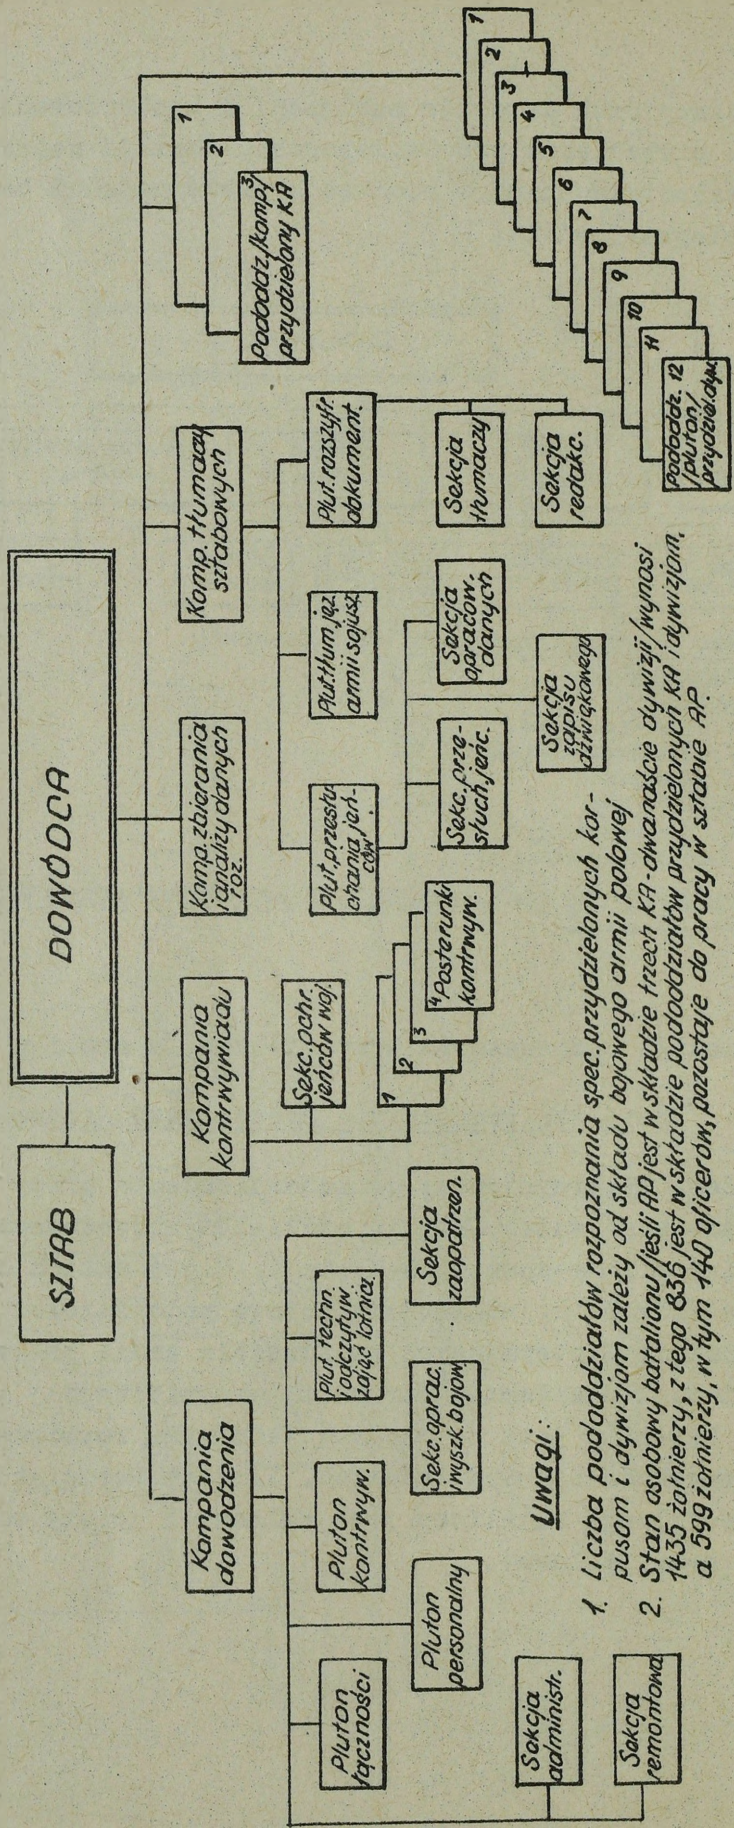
SZTAB

DOWÓDCA

Kompania dowodzenia

Kompania kontrwywiadu

Komp. zbierania i analizy danych roz.

Komp. tłumaczy sztabowych

Pluton łączności

Pluton personalny

Pluton kontrwyw.

Sekc. oprac. i wyszk. bojow.

Plut. techn. i odczytyw. zdjęć lotnicz.

Sekcja zaopatrzen.

Sekcja administr.

Sekcja remontowa

Sekc. ochr. jeńców woj.

1

2

3

4 Posterunki kontrwyw.

Plut. przesłuchania jeńców

Sekc. przesłuch. jeńc.

Sekcja zapisu dźwiękowego

Sekcja opracow. danych

Plut. tłum. jęz. armii sojusz.

Plut. rozszyfr. dokument.

Sekcja tłumaczy

Sekcja redakc.

1

2

3 Pododdz./komp./ przydzielony KA

1

2

3

4

5

6

7

8

9

10

11

Pododdz. 12 /pluton/ przydzielony

Uwagi:

1. Liczba pododdziałów rozpoznania spec. przydzielonych korpusom i dywizjom zależy od składu bojowego armii polowej

2. Stan osobowy batalionu /jeśli AP jest w składzie trzech KA - dwanaście dywizji/ wynosi 1435 żołnierzy, z tego 836 jest w składzie pododdziałów przydzielonych KA i dywizjom, a 599 żołnierzy, w tym 140 oficerów, pozostaje do pracy w sztabie AP.